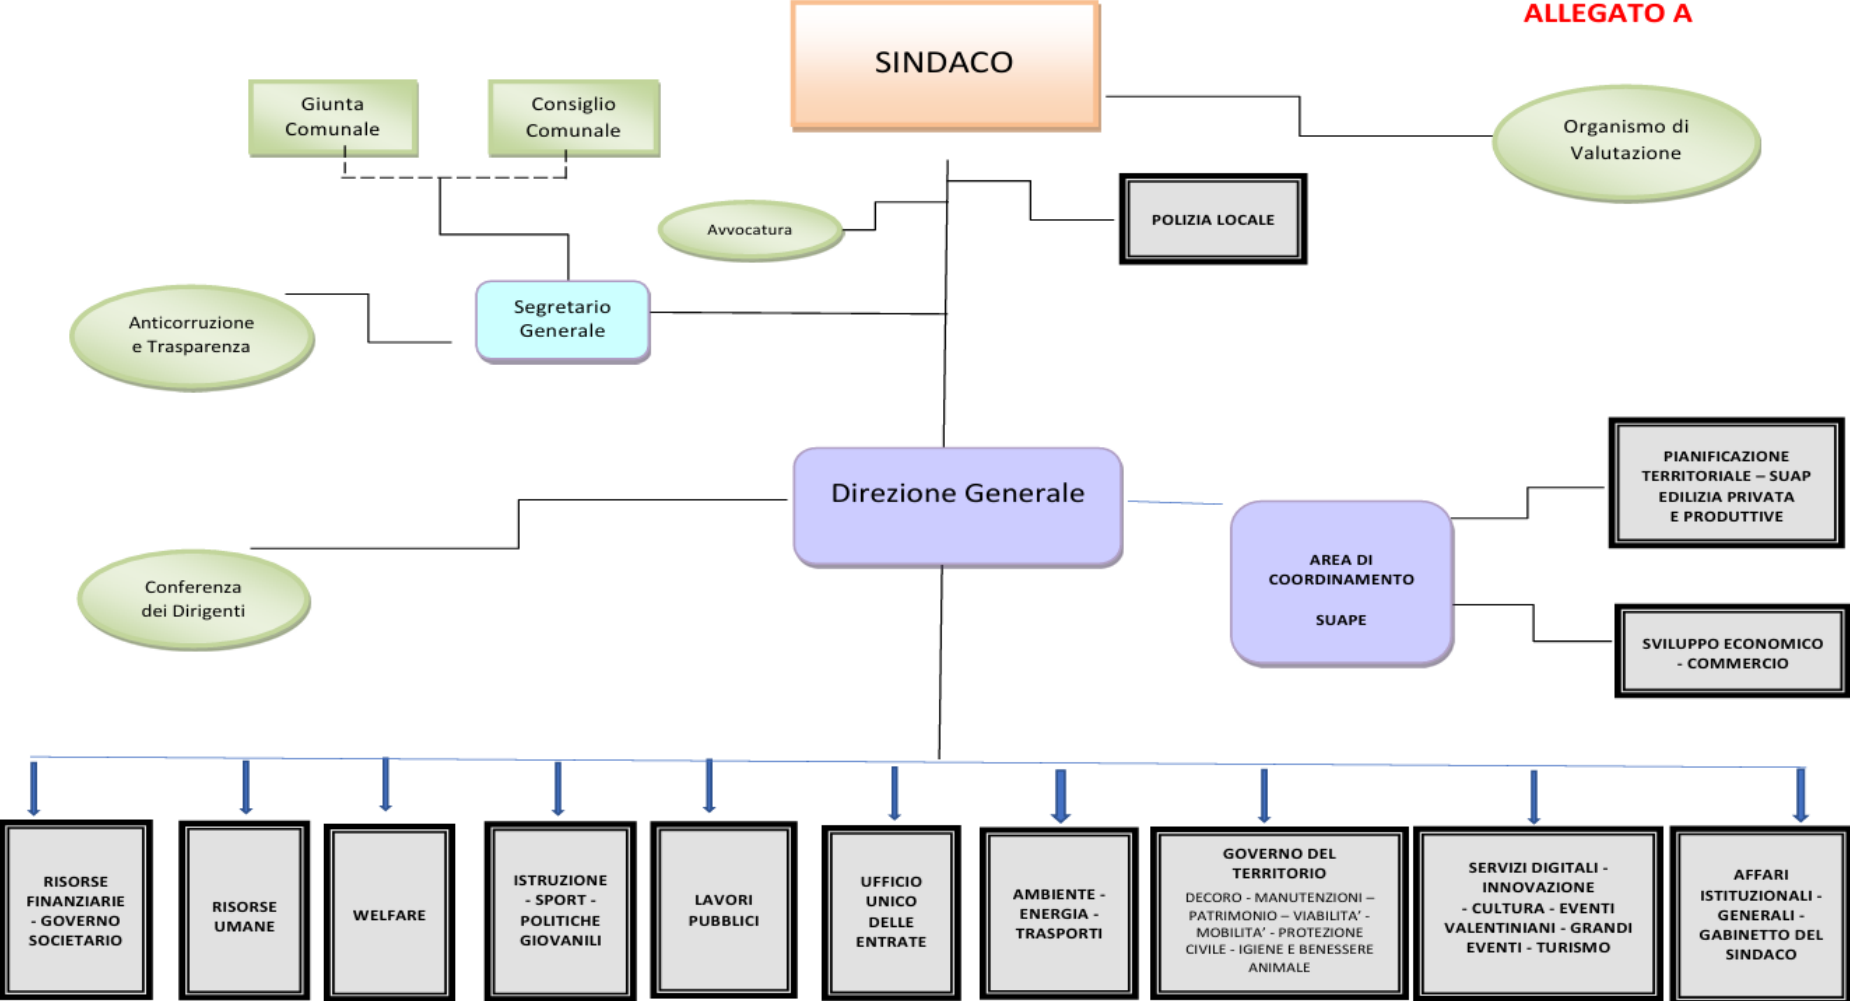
ALLEGATO A

SINDACO

Giunta Comunale

Consiglio Comunale

Organismo di Valutazione

Avvocatura

POLIZIA LOCALE

Anticorruzione e Trasparenza

Segretario Generale

PIANIFICAZIONE TERRITORIALE – SUAP EDILIZIA PRIVATA E PRODUTTIVE

Direzione Generale

AREA DI COORDINAMENTO

SUAPE

Conferenza dei Dirigenti

SVILUPPO ECONOMICO - COMMERCIO

RISORSE FINANZIARIE - GOVERNO SOCIETARIO

RISORSE UMANE

WELFARE

ISTRUZIONE - SPORT - POLITICHE GIOVANILI

LAVORI PUBBLICI

UFFICIO UNICO DELLE ENTRATE

AMBIENTE - ENERGIA - TRASPORTI

GOVERNO DEL TERRITORIO

DECORO - MANUTENZIONI – PATRIMONIO – VIABILITA' - MOBILITA' - PROTEZIONE CIVILE - IGIENE E BENESSERE ANIMALE

SERVIZI DIGITALI - INNOVAZIONE - CULTURA - EVENTI VALENTINIANI - GRANDI EVENTI - TURISMO

AFFARI ISTITUZIONALI - GENERALI - GABINETTO DEL SINDACO